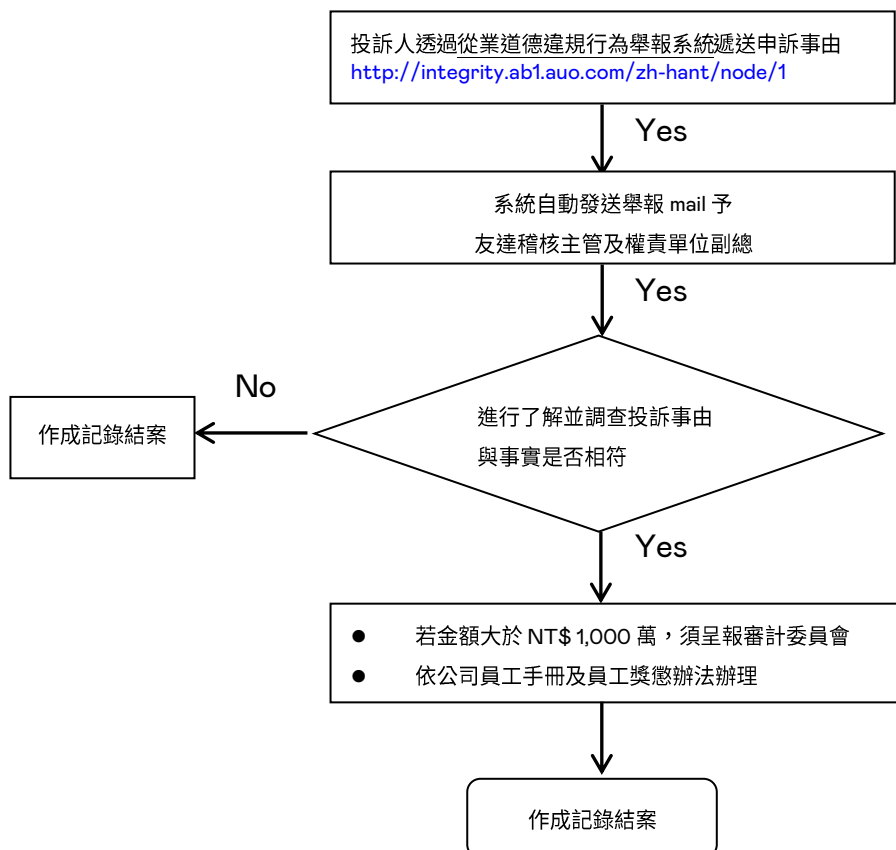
投訴人透過從業道德違規行為舉報系統遞送申訴事由
http://integrity.ab1.auo.com/zh-hant/node/1

Yes

系統自動發送舉報 mail 予
友達稽核主管及權責單位副總

Yes

進行了解並調查投訴事由
與事實是否相符

No

作成記錄結案

Yes

● 若金額大於 NT$ 1,000 萬，須呈報審計委員會
● 依公司員工手冊及員工獎懲辦法辦理

作成記錄結案